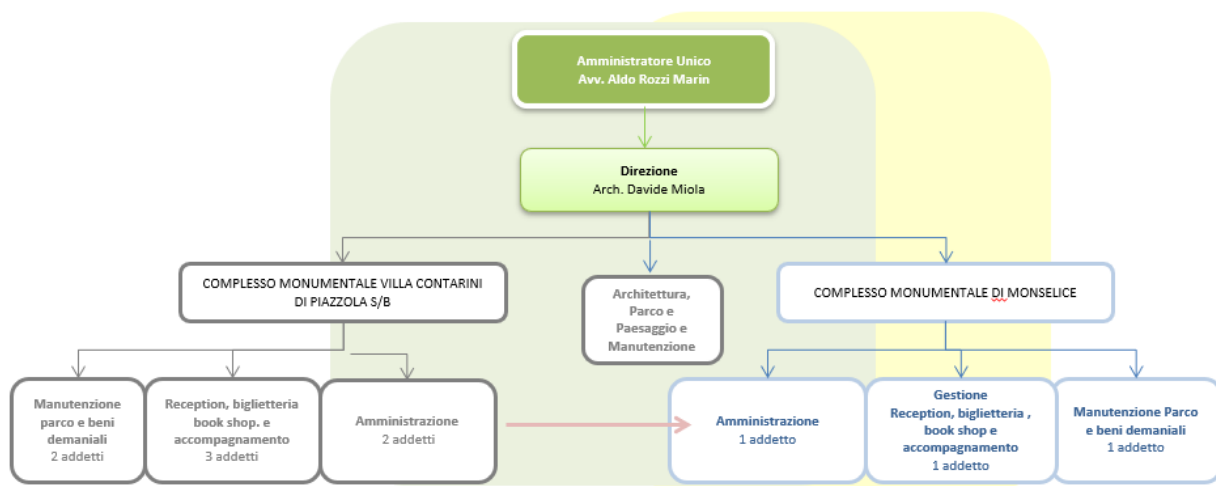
Amministratore Unico
Avv. Aldo Rozzi Marin

Direzione
Arch. Davide Miola

COMPLESSO MONUMENTALE VILLA CONTARINI DI PIAZZOLA S/B

Architettura, Parco e Paesaggio e Manutenzione

COMPLESSO MONUMENTALE DI MONSELICE

Manutenzione parco e beni demaniali
2 addetti

Reception, biglietteria book shop. e accompagnamento
3 addetti

Amministrazione
2 addetti

Amministrazione
1 addetto

Gestione
Reception, biglietteria , book shop e accompagnamento
1 addetto

Manutenzione Parco e beni demaniali
1 addetto